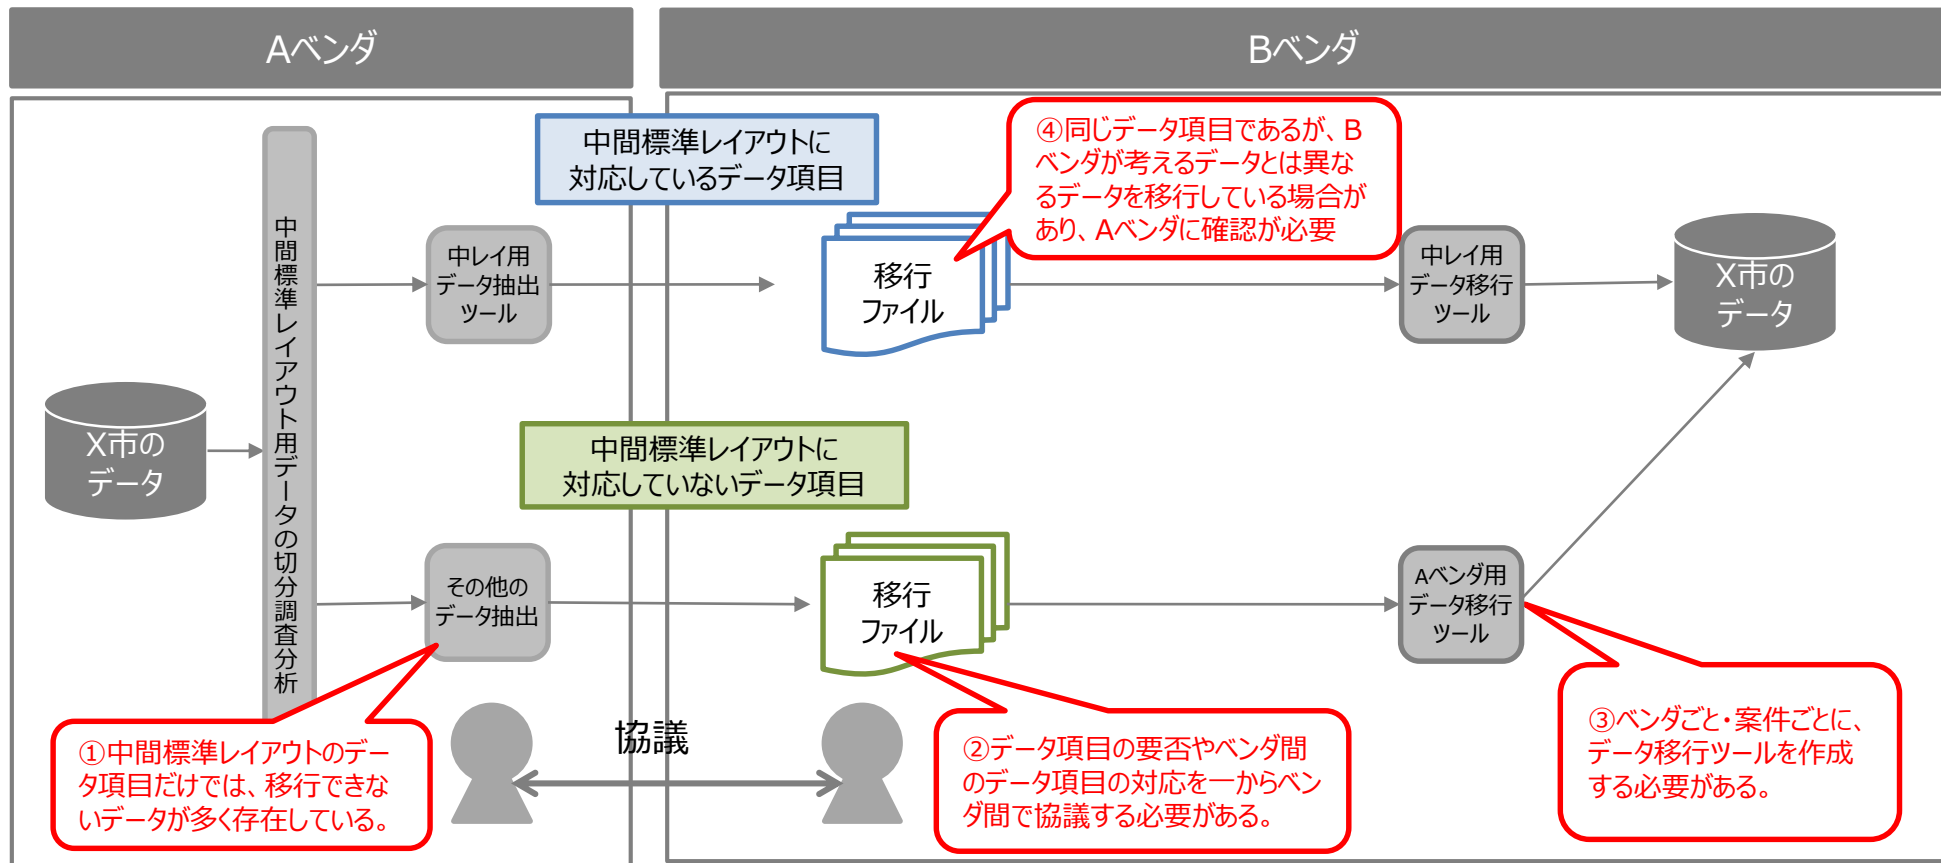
Aベンダ

Bベンダ

中間標準レイアウトに対応しているデータ項目

④同じデータ項目であるが、Bベンダが考えるデータとは異なるデータを移行している場合があり、Aベンダに確認が必要

中間標準レイアウト用データの切分調査分析

中レイ用データ抽出ツール

移行ファイル

中レイ用データ移行ツール

X市のデータ

X市のデータ

中間標準レイアウトに対応していないデータ項目

その他のデータ抽出

移行ファイル

Aベンダ用データ移行ツール

協議

①中間標準レイアウトのデータ項目だけでは、移行できないデータが多く存在している。

②データ項目の要否やベンダ間のデータ項目の対応を一からベンダ間で協議する必要がある。

③ベンダごと・案件ごとに、データ移行ツールを作成する必要がある。